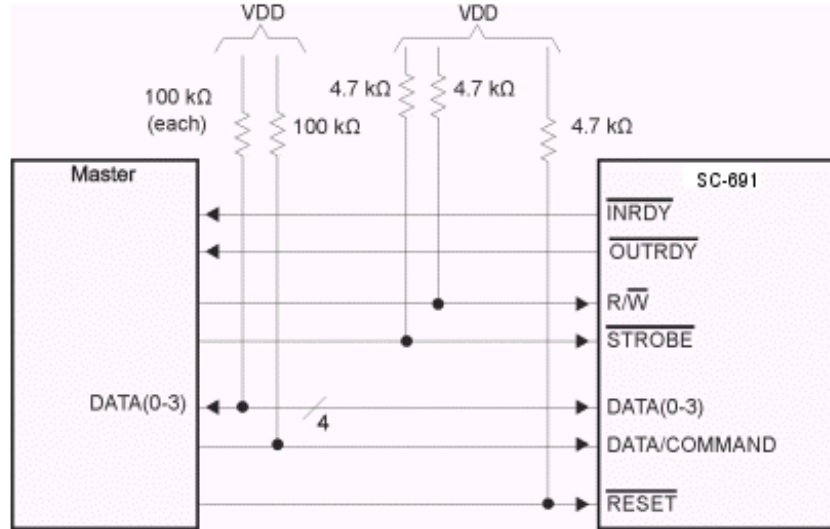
VDD
VDD
100 kΩ (each)
100 kΩ
4.7 kΩ
4.7 kΩ
4.7 kΩ
Master
SC-691
$\overline{\text{INRDY}}$
$\overline{\text{OUTRDY}}$
R/$\overline{\text{W}}$
$\overline{\text{STROBE}}$
DATA(0-3)
4
DATA(0-3)
DATA/COMMAND
$\overline{\text{RESET}}$